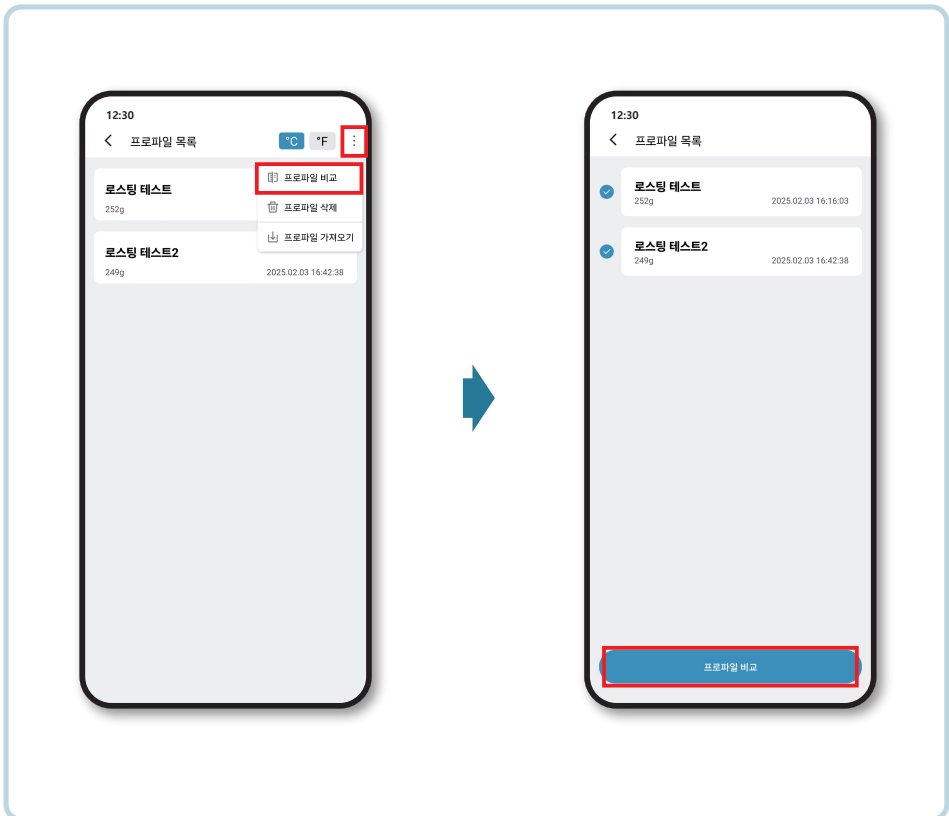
12:30

프로파일 목록

°C °F

프로파일 비교
프로파일 삭제
프로파일 가져오기

로스팅 테스트
252g

로스팅 테스트2
249g 2025.02.03 16:42:38

12:30

프로파일 목록

로스팅 테스트
252g 2025.02.03 16:16:03

로스팅 테스트2
249g 2025.02.03 16:42:38

프로파일 비교